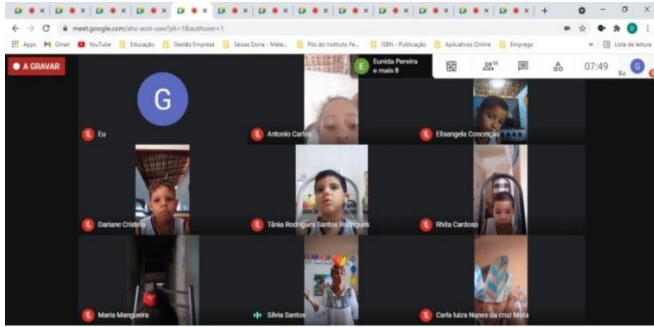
meet.google.com/ahs-acxt-uxw?pli=1&authuser=1

Apps Gmail YouTube Educação Gestão Empresa Seixas Doria - Mete... Pós do Instituto Fe... ISBN - Publicação Aplicativos Online Emprego Lista de leitura

A GRAVAR

Eunida Pereira e mais 8

10

07:49

Eu

G

Eu

Antonio Carlos

Elisangela Conceição

Dariane Cristina

Tânia Rodrigues Santos Rodrigues

Rhita Cardoso

Maria Mangueira

Silvia Santos

Carla luiza Nunes da cruz Mota